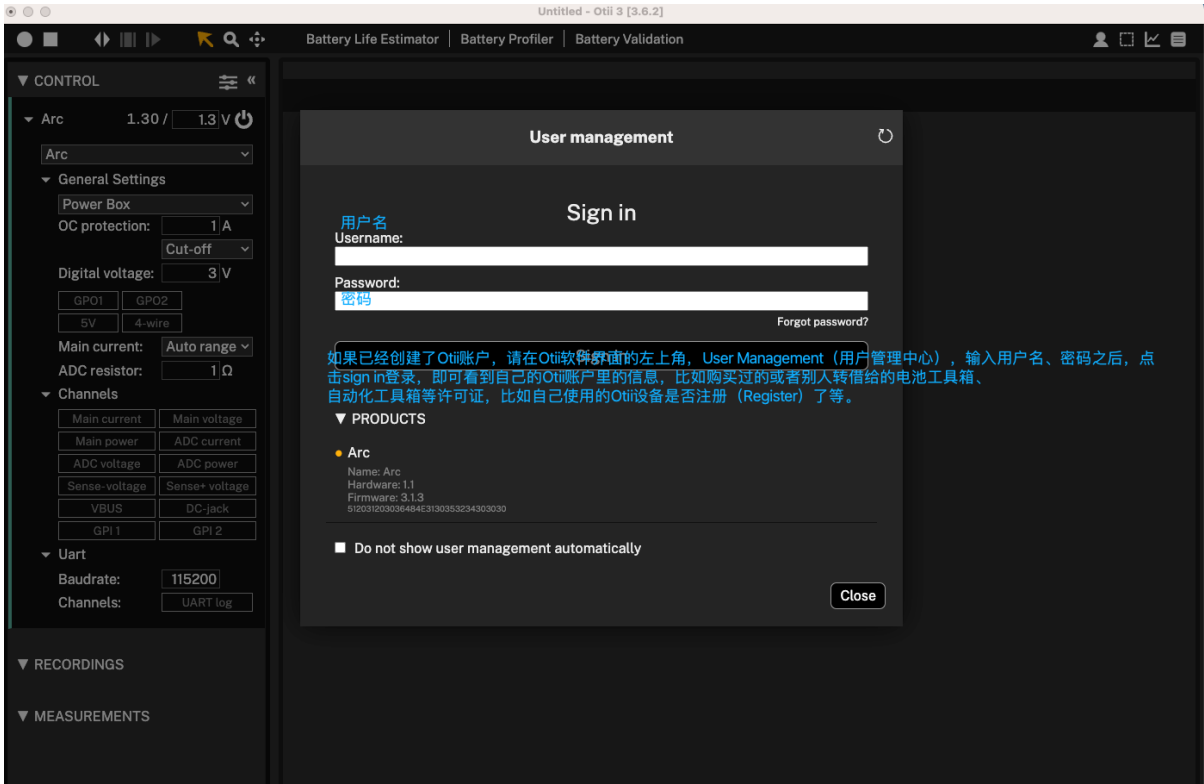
Untitled - Otii 3 [3.6.2]

Battery Life Estimator | Battery Profiler | Battery Validation

▼ CONTROL

Arc 1.30 / 1.3 V

Arc

General Settings

Power Box

OC protection: 1 A

Cut-off

Digital voltage: 3 V

GPO1 GPO2

5V 4-wire

Main current: Auto range

ADC resistor: 1 Ω

Channels

Main current Main voltage

Main power ADC current

ADC voltage ADC power

Sense-voltage Sense+ voltage

VBUS DC-jack

GPI 1 GPI 2

Uart

Baudrate: 115200

Channels: UART log

▼ RECORDINGS

▼ MEASUREMENTS

User management

Sign in

用户名

Username:

Password:

密码

Forgot password?

如果已经创建了Otii账户，请在Otii软件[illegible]的左上角，User Management（用户管理中心），输入用户名、密码之后，点击sign in登录，即可看到自己的Otii账户里的信息，比如购买过的或者别人转借给的电池工具箱、自动化工具箱等许可证，比如自己使用的Otii设备是否注册（Register）了等。

▼ PRODUCTS

Arc

Name: Arc

Hardware: 1.1

Firmware: 3.1.3

512031203036484E3130353234303030

Do not show user management automatically

Close